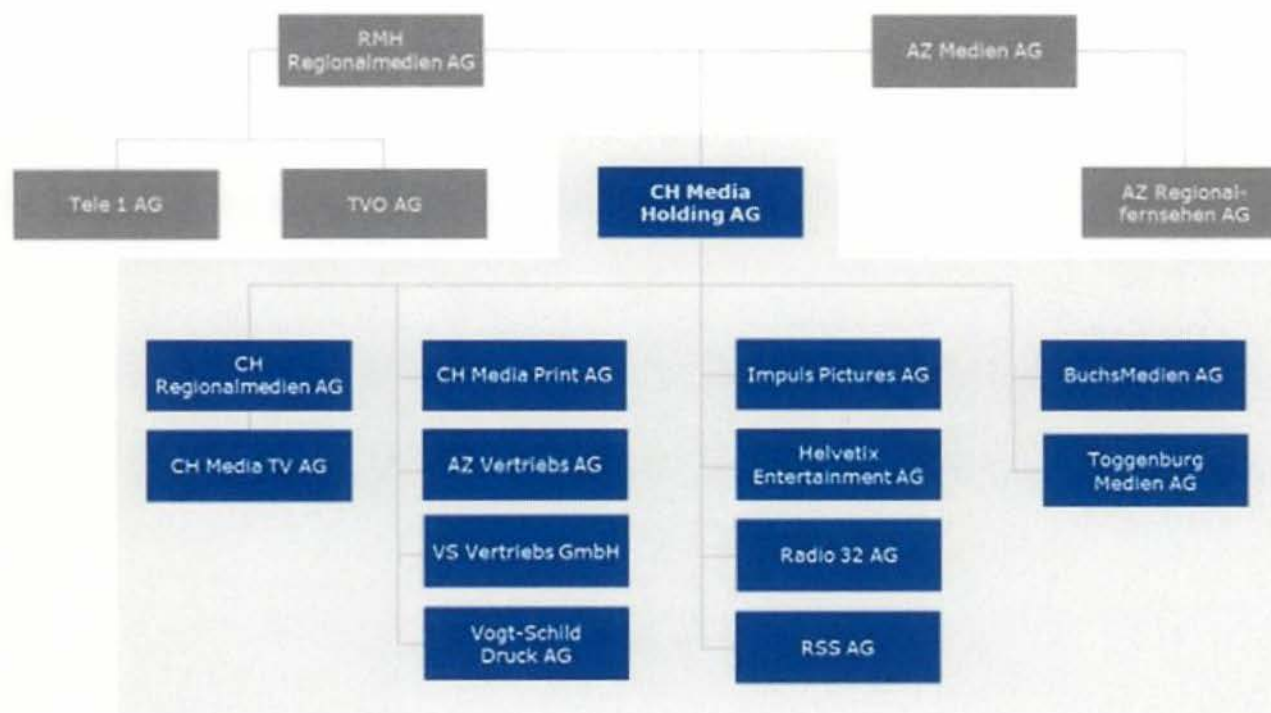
RMH Regionalmedien AG

AZ Medien AG

Tele 1 AG

TVO AG

CH Media Holding AG

AZ Regionalfernsehen AG

CH Regionalmedien AG

CH Media TV AG

CH Media Print AG

AZ Vertriebs AG

VS Vertriebs GmbH

Vogt-Schild Druck AG

Impuls Pictures AG

Helvetix Entertainment AG

Radio 32 AG

RSS AG

BuchsMedien AG

Toggenburg Medien AG